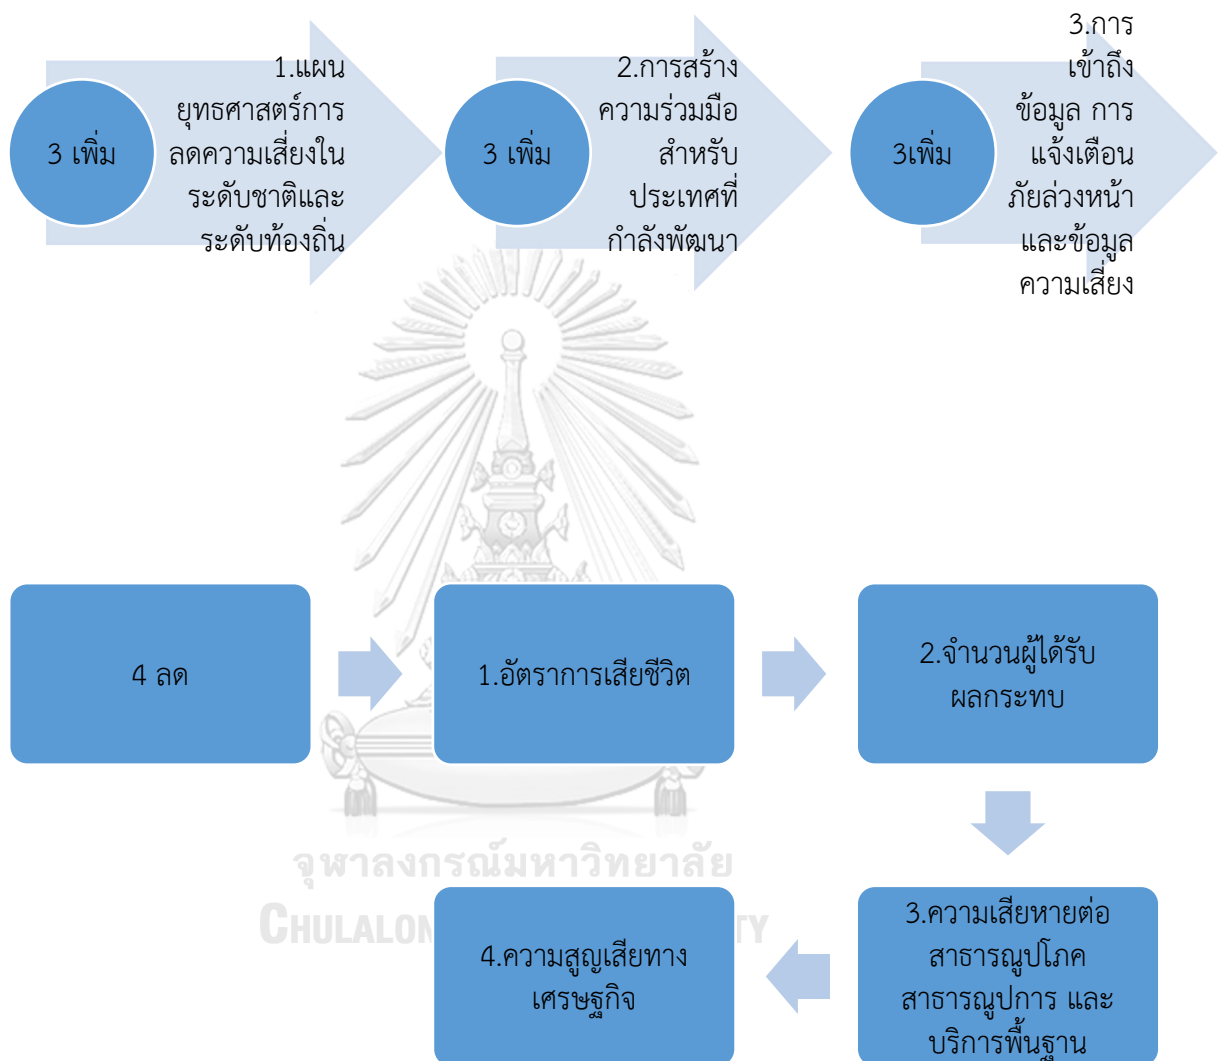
3 เพิ่ม

1.แผนยุทธศาสตร์การลดความเสี่ยงในระดับชาติและระดับท้องถิ่น

3 เพิ่ม

2.การสร้างความร่วมมือสำหรับประเทศที่กำลังพัฒนา

3เพิ่ม

3.การเข้าถึงข้อมูล การแจ้งเตือนภัยล่วงหน้าและข้อมูลความเสี่ยง

4 ลด

1.อัตราการเสียชีวิต

2.จำนวนผู้ได้รับผลกระทบ

3.ความเสียหายต่อสาธารณูปโภค สาธารณูปการ และบริการพื้นฐาน

4.ความสูญเสียทางเศรษฐกิจ

จุฬาลงกรณ์มหาวิทยาลัย
CHULALON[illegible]TY